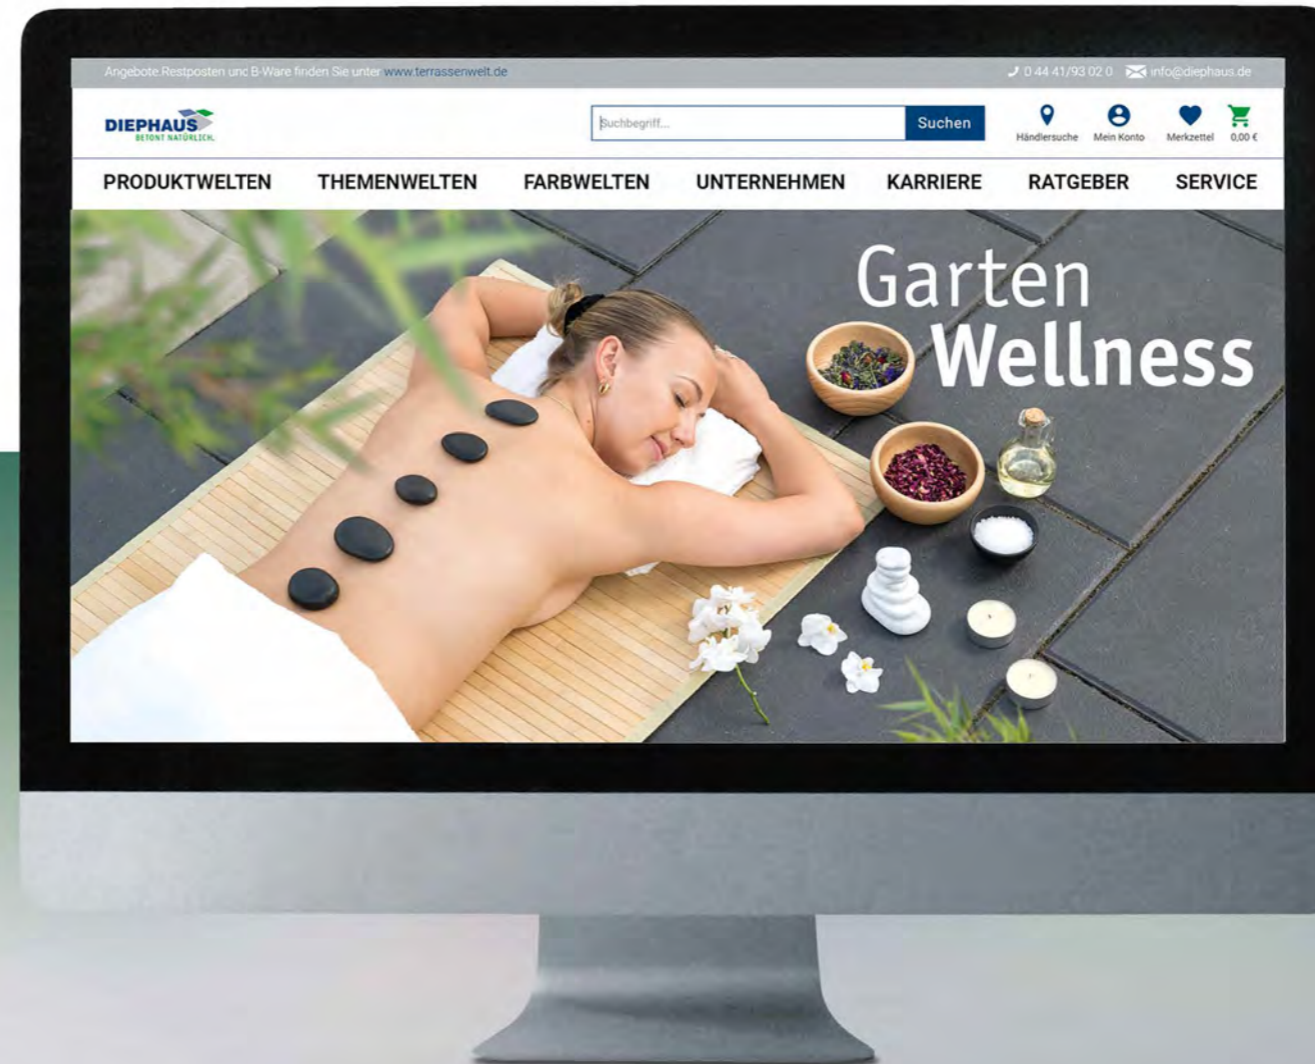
Angebote Restposten und B-Ware finden Sie unter www.terrassenwelt.de

0 44 41/93 02 0 info@diephaus.de

DIEPHAUS
BETONT NATÜRLICH.

Suchbegriff...

Suchen

Händlersuche Mein Konto Merkzettel 0,00 €

PRODUKTWELTEN THEMENWELTEN FARBWELTEN UNTERNEHMEN KARRIERE RATGEBER SERVICE

Garten
Wellness